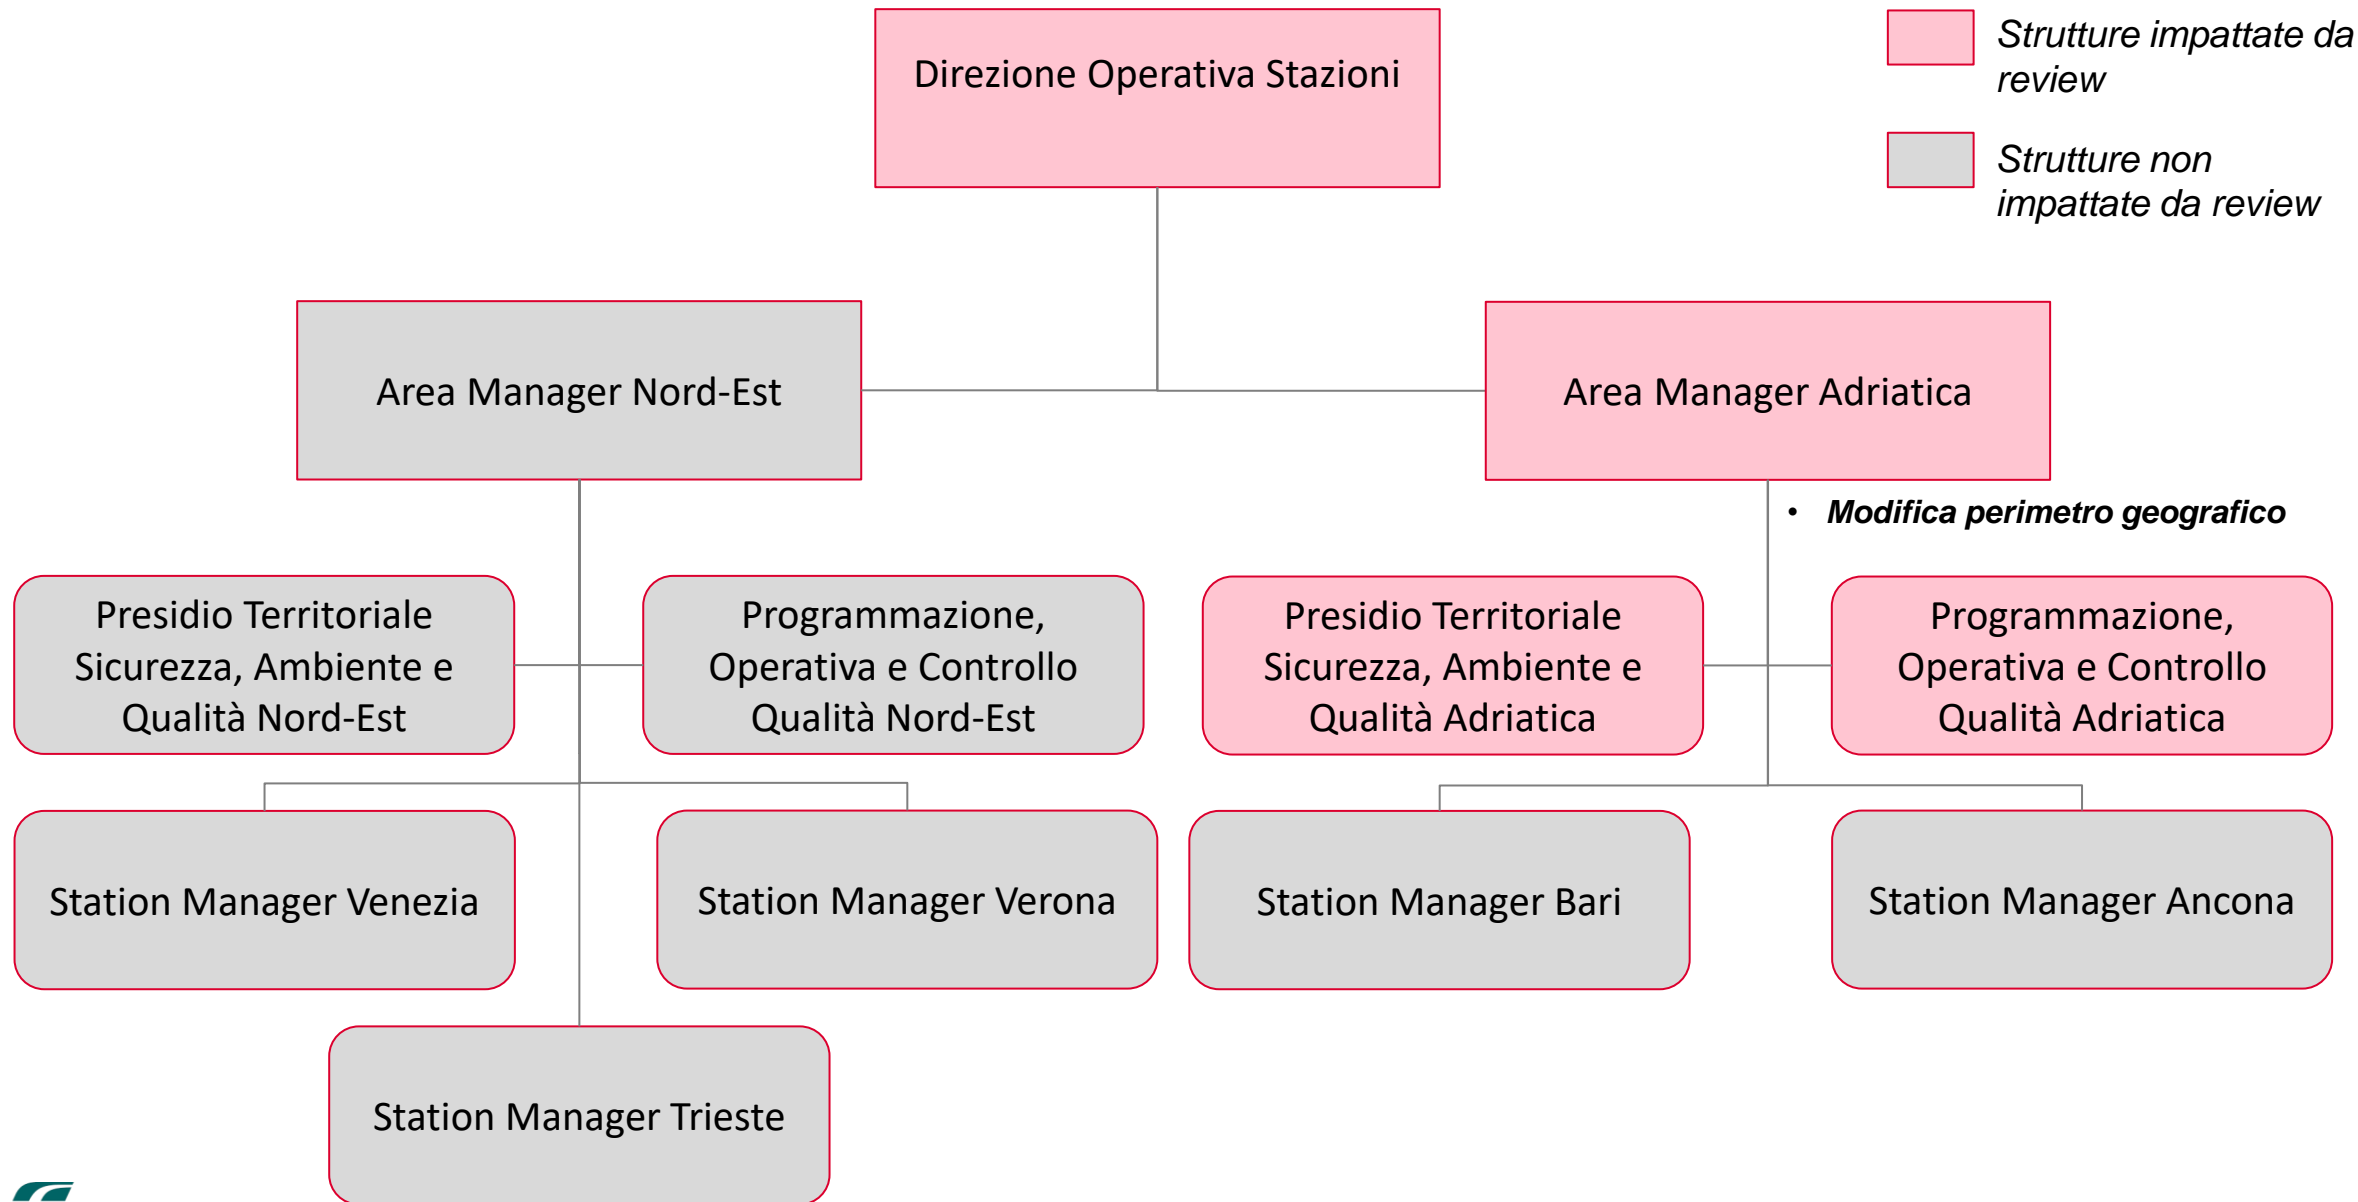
Direzione Operativa Stazioni

Strutture impattate da review

Strutture non impattate da review

Area Manager Nord-Est

Area Manager Adriatica

• Modifica perimetro geografico

Presidio Territoriale Sicurezza, Ambiente e Qualità Nord-Est

Programmazione, Operativa e Controllo Qualità Nord-Est

Presidio Territoriale Sicurezza, Ambiente e Qualità Adriatica

Programmazione, Operativa e Controllo Qualità Adriatica

Station Manager Venezia

Station Manager Verona

Station Manager Bari

Station Manager Ancona

Station Manager Trieste